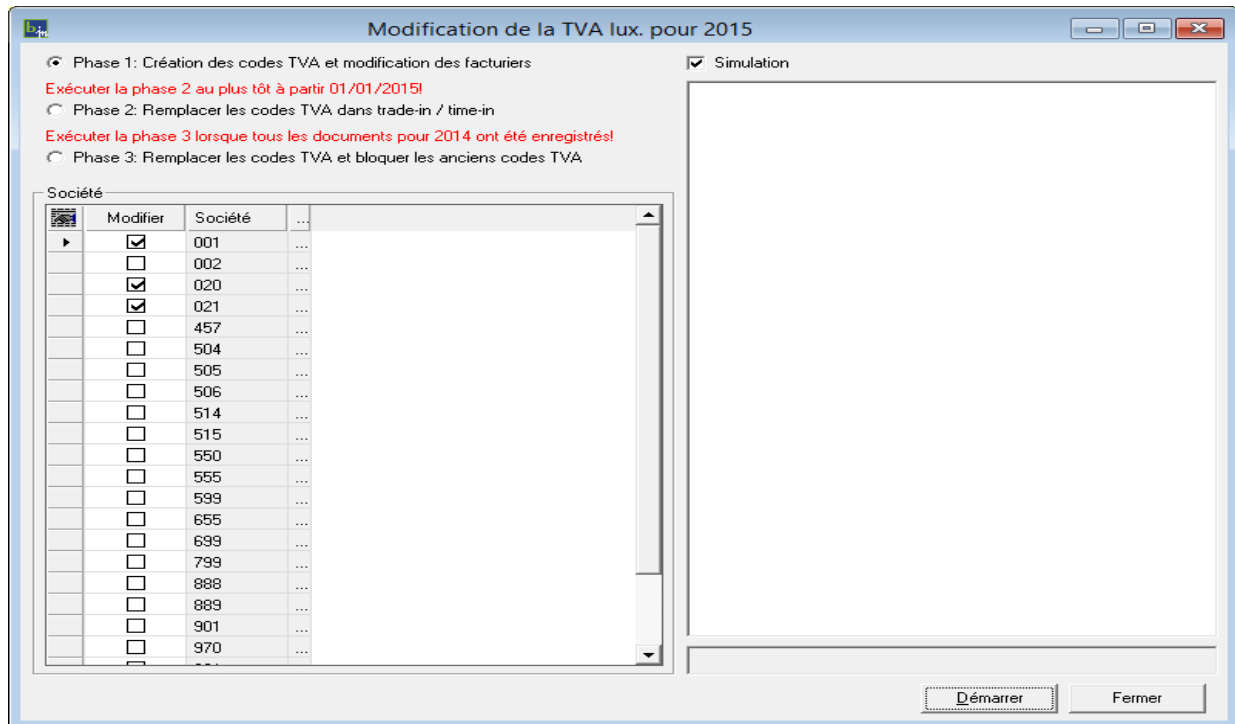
Modification de la TVA lux. pour 2015

Phase 1: Création des codes TVA et modification des facturiers

Exécuter la phase 2 au plus tôt à partir 01/01/2015!

Phase 2: Remplacer les codes TVA dans trade-in / time-in

Exécuter la phase 3 lorsque tous les documents pour 2014 ont été enregistrés!

Phase 3: Remplacer les codes TVA et bloquer les anciens codes TVA

Simulation

Société

| | Modifier | Société | ... |
|---|---|---|---|
| ▸ | ☑ | 001 | ... |
| | ☐ | 002 | ... |
| | ☑ | 020 | ... |
| | ☑ | 021 | ... |
| | ☐ | 457 | ... |
| | ☐ | 504 | ... |
| | ☐ | 505 | ... |
| | ☐ | 506 | ... |
| | ☐ | 514 | ... |
| | ☐ | 515 | ... |
| | ☐ | 550 | ... |
| | ☐ | 555 | ... |
| | ☐ | 599 | ... |
| | ☐ | 655 | ... |
| | ☐ | 699 | ... |
| | ☐ | 799 | ... |
| | ☐ | 888 | ... |
| | ☐ | 889 | ... |
| | ☐ | 901 | ... |
| | ☐ | 970 | ... |

Démarrer

Fermer